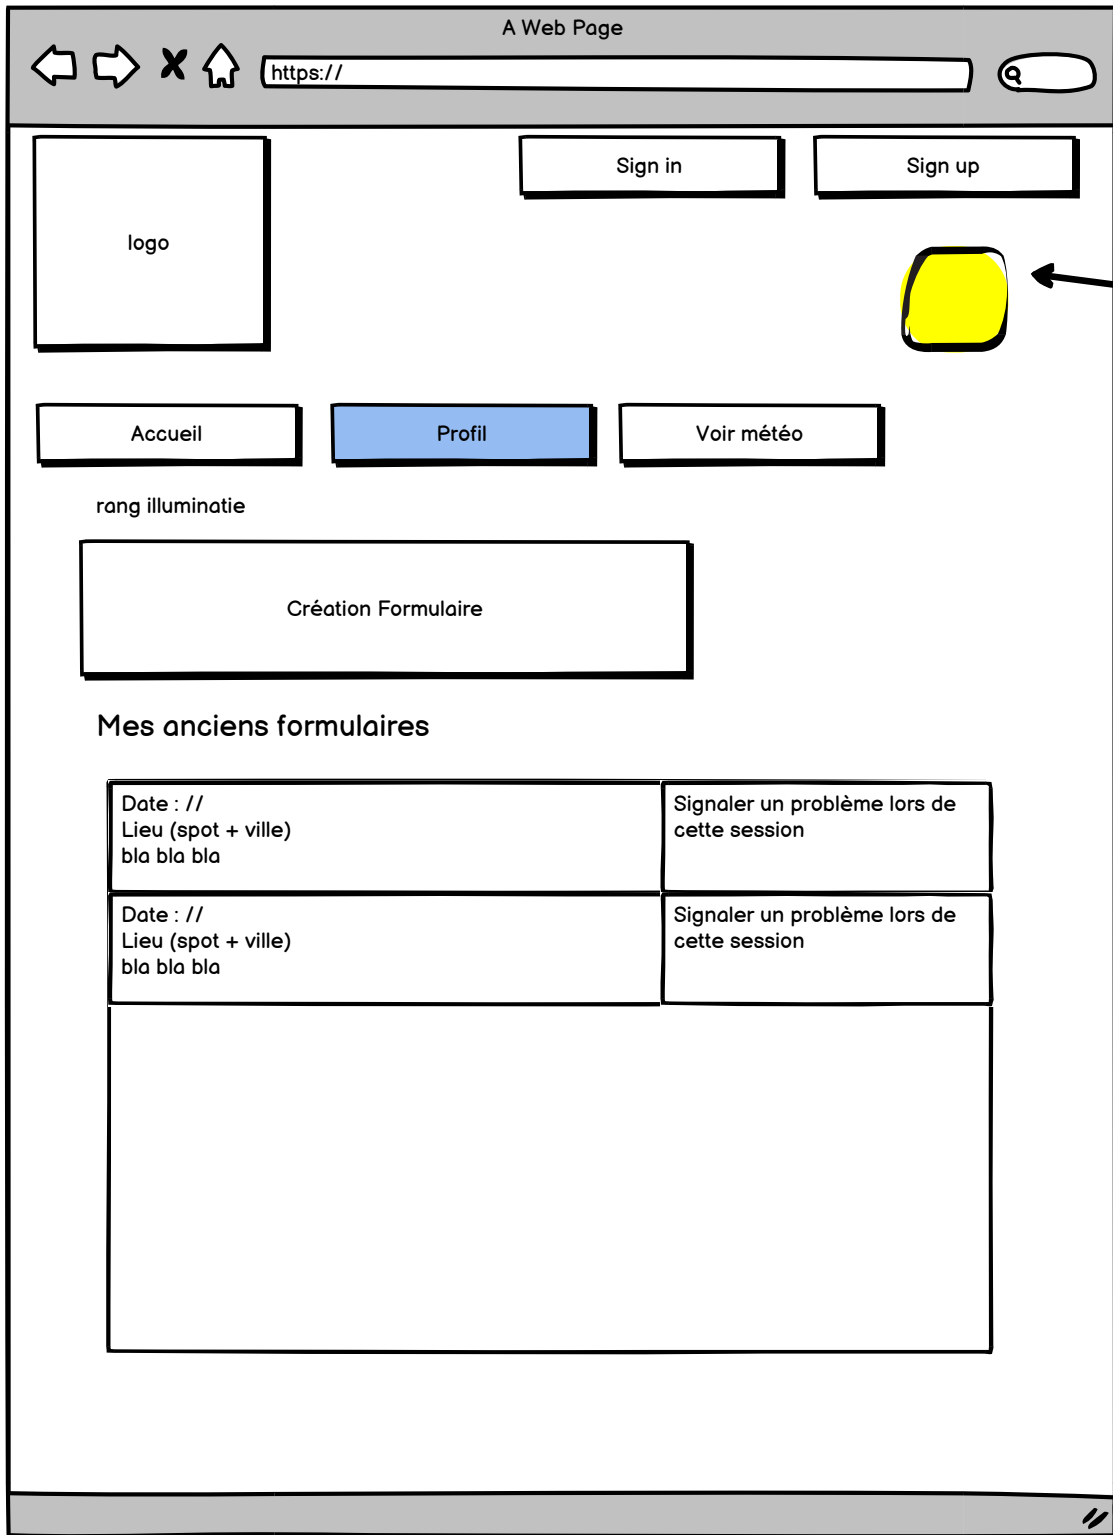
A Web Page

https://

Sign in

Sign up

logo

Accueil

Profil

Voir météo

rang illuminatie

Création Formulaire

Mes anciens formulaires

| Date : //<br>Lieu (spot + ville)<br>bla bla bla | Signaler un problème lors de cette session |
|---|---|
| Date : //<br>Lieu (spot + ville)<br>bla bla bla | Signaler un problème lors de cette session |